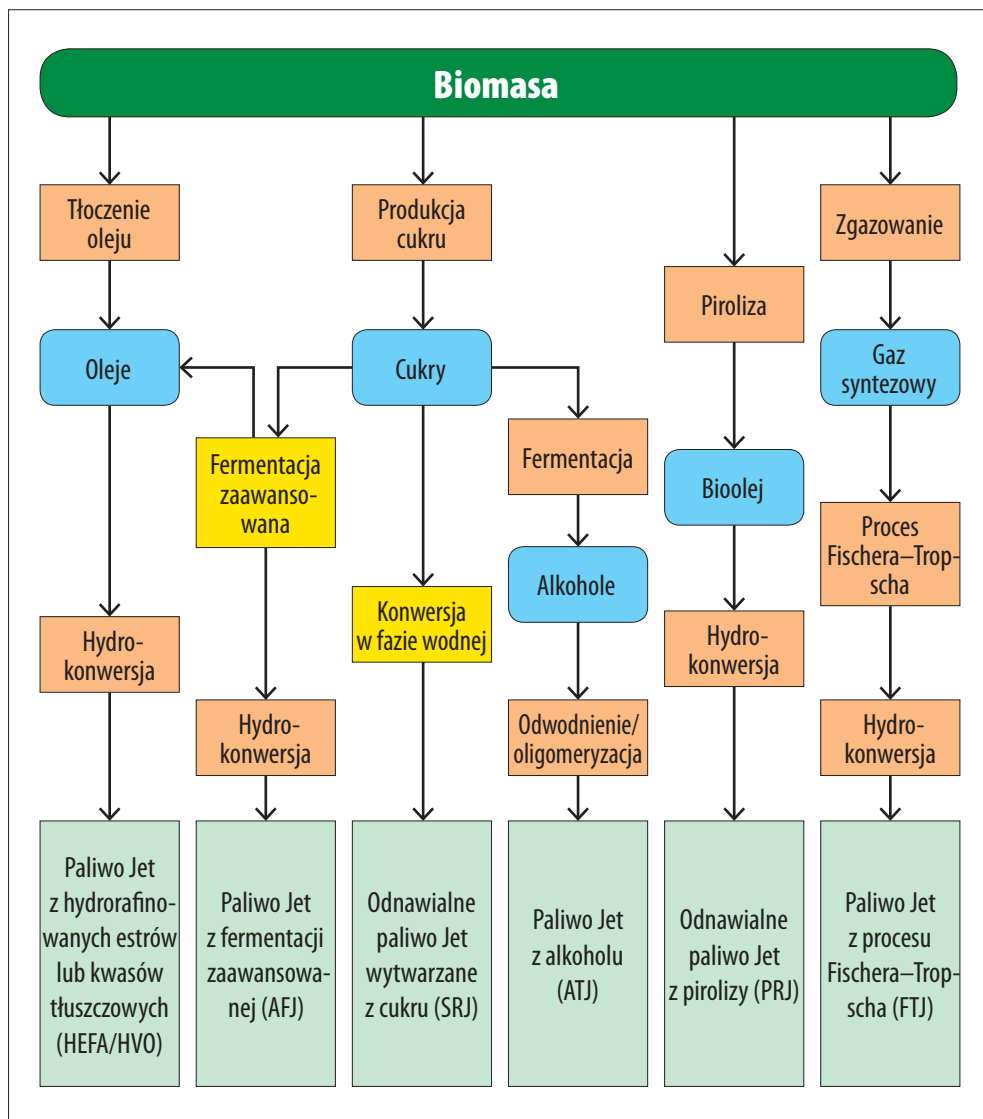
Biomasa

Tłoczenie oleju

Oleje

Hydrokonwersja

Paliwo Jet z hydrorafinowanych estrów lub kwasów tłuszczowych (HEFA/HVO)

Produkcja cukru

Cukry

Fermentacja zaawansowana

Hydrokonwersja

Paliwo Jet z fermentacji zaawansowanej (AFJ)

Konwersja w fazie wodnej

Odnawialne paliwo Jet wytwarzane z cukru (SRJ)

Fermentacja

Alkohole

Odwodnienie/ oligomeryzacja

Paliwo Jet z alkoholu (ATJ)

Piroliza

Bioolej

Hydrokonwersja

Odnawialne paliwo Jet z pirolizy (PRJ)

Zgazowanie

Gaz syntezowy

Proces Fischera–Tropscha

Hydrokonwersja

Paliwo Jet z procesu Fischera–Tropscha (FTJ)